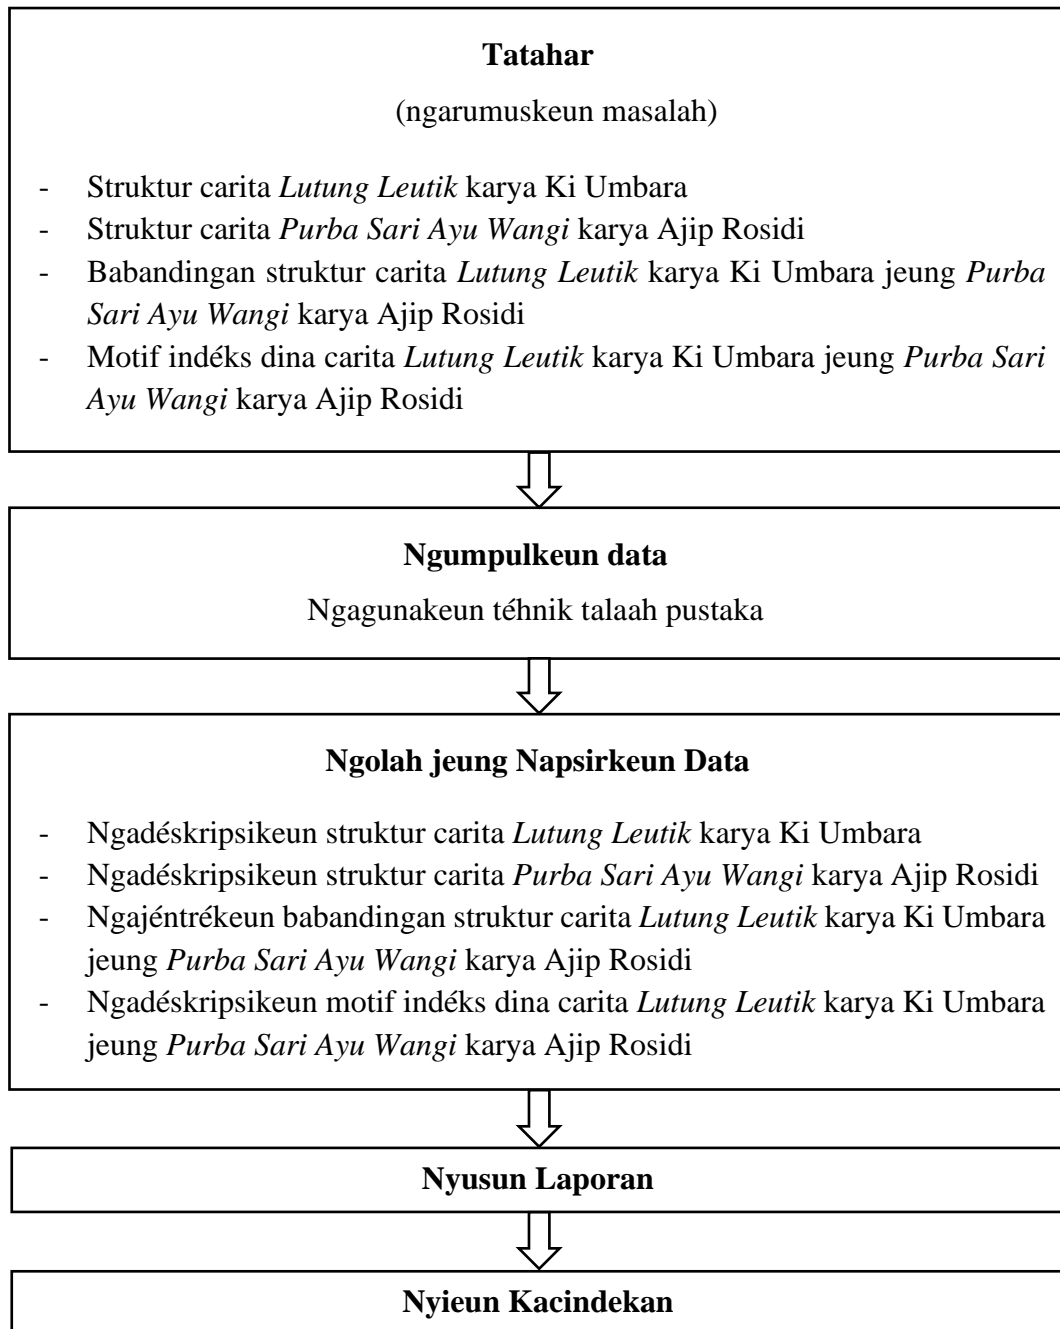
**Tatahar**

(ngarumuskeun masalah)

- Struktur carita *Lutung Leutik* karya Ki Umbara
- Struktur carita *Purba Sari Ayu Wangi* karya Ajip Rosidi
- Babandingan struktur carita *Lutung Leutik* karya Ki Umbara jeung *Purba Sari Ayu Wangi* karya Ajip Rosidi
- Motif indéks dina carita *Lutung Leutik* karya Ki Umbara jeung *Purba Sari Ayu Wangi* karya Ajip Rosidi

**Ngumpulkeun data**

Ngagunakeun téhnik talaah pustaka

**Ngolah jeung Napsirkeun Data**

- Ngadéskripsikeun struktur carita *Lutung Leutik* karya Ki Umbara
- Ngadéskripsikeun struktur carita *Purba Sari Ayu Wangi* karya Ajip Rosidi
- Ngajéntrékeun babandingan struktur carita *Lutung Leutik* karya Ki Umbara jeung *Purba Sari Ayu Wangi* karya Ajip Rosidi
- Ngadéskripsikeun motif indéks dina carita *Lutung Leutik* karya Ki Umbara jeung *Purba Sari Ayu Wangi* karya Ajip Rosidi

**Nyusun Laporan**

**Nyieun Kacindekan**